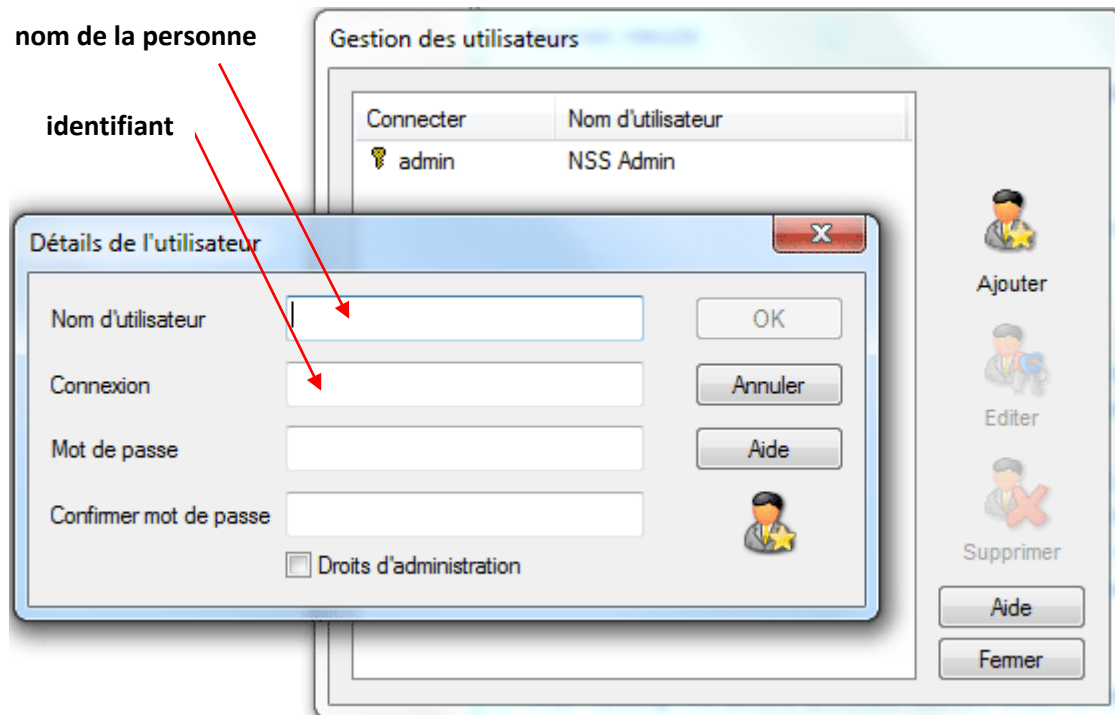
nom de la personne

identifiant

Gestion des utilisateurs

| Connecter | Nom d'utilisateur |
|---|---|
| admin | NSS Admin |

Ajouter

Editer

Supprimer

Aide

Fermer

Détails de l'utilisateur

X

Nom d'utilisateur

Connexion

Mot de passe

Confirmer mot de passe

Droits d'administration

OK

Annuler

Aide